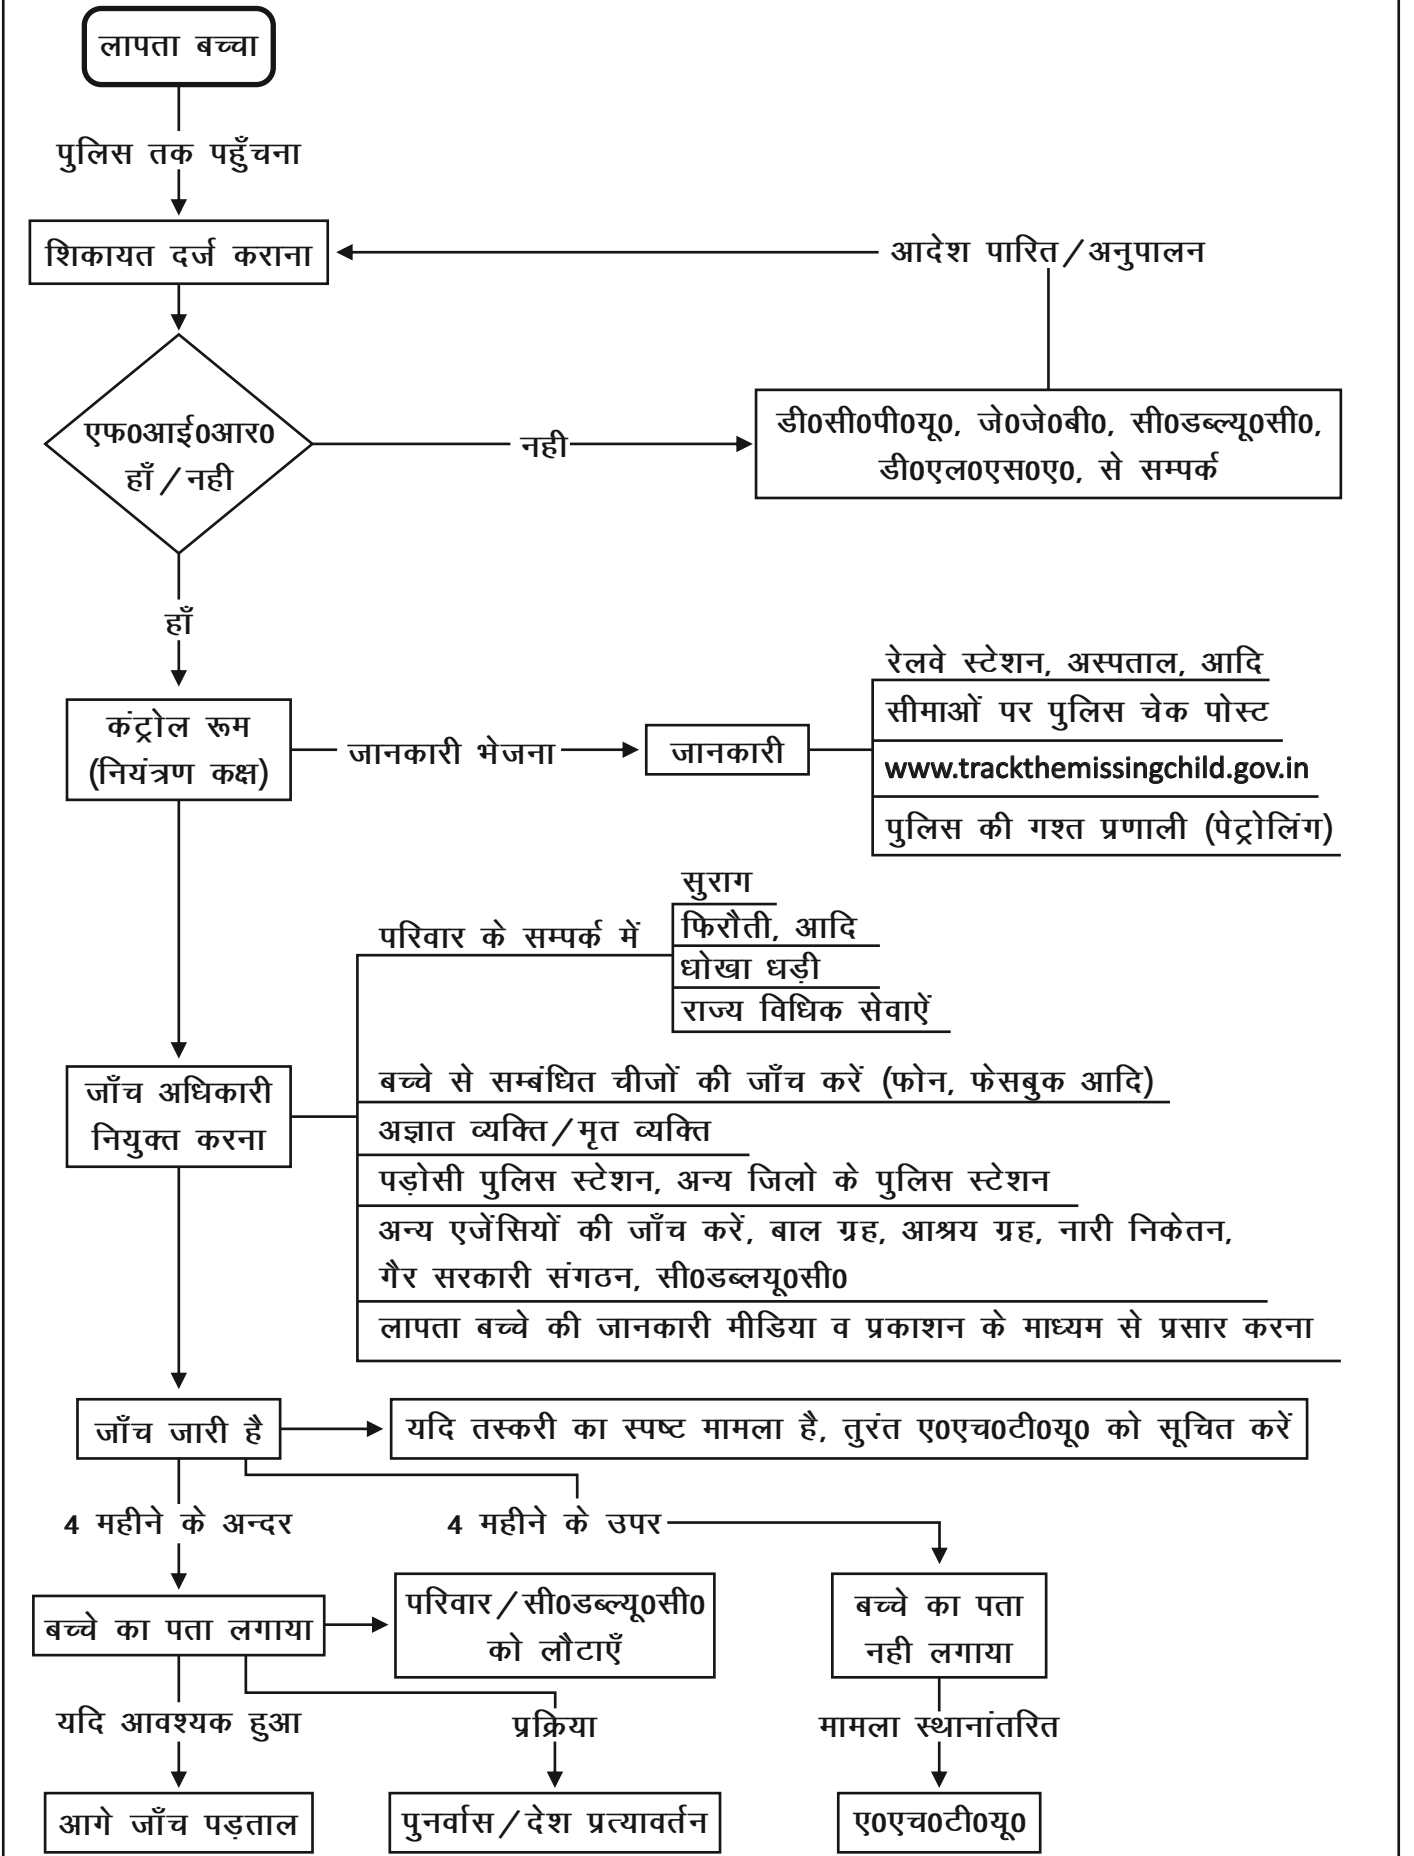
लापता बच्चा

पुलिस तक पहुँचना

शिकायत दर्ज कराना

आदेश पारित / अनुपालन

एफ0आई0आर0 हाँ / नही

नही

डी0सी0पी0यू0, जे0जे0बी0, सी0डब्ल्यू0सी0, डी0एल0एस0ए0, से सम्पर्क

हाँ

कंट्रोल रूम (नियंत्रण कक्ष)

जानकारी भेजना

जानकारी

रेलवे स्टेशन, अस्पताल, आदि

सीमाओं पर पुलिस चेक पोस्ट

www.trackthemissingchild.gov.in

पुलिस की गश्त प्रणाली (पेट्रोलिंग)

परिवार के सम्पर्क में

सुराग

फिरौती, आदि

धोखा धड़ी

राज्य विधिक सेवाऐं

जाँच अधिकारी नियुक्त करना

बच्चे से सम्बंधित चीजों की जाँच करें (फोन, फेसबुक आदि)

अज्ञात व्यक्ति / मृत व्यक्ति

पड़ोसी पुलिस स्टेशन, अन्य जिलो के पुलिस स्टेशन

अन्य एजेंसियों की जाँच करें, बाल ग्रह, आश्रय ग्रह, नारी निकेतन, गैर सरकारी संगठन, सी0डब्ल्यू0सी0

लापता बच्चे की जानकारी मीडिया व प्रकाशन के माध्यम से प्रसार करना

जाँच जारी है

यदि तस्करी का स्पष्ट मामला है, तुरंत ए0एच0टी0यू0 को सूचित करें

4 महीने के अन्दर

4 महीने के उपर

बच्चे का पता लगाया

परिवार / सी0डब्ल्यू0सी0 को लौटाएँ

बच्चे का पता नही लगाया

यदि आवश्यक हुआ

प्रक्रिया

मामला स्थानांतरित

आगे जाँच पड़ताल

पुनर्वास / देश प्रत्यावर्तन

ए0एच0टी0यू0